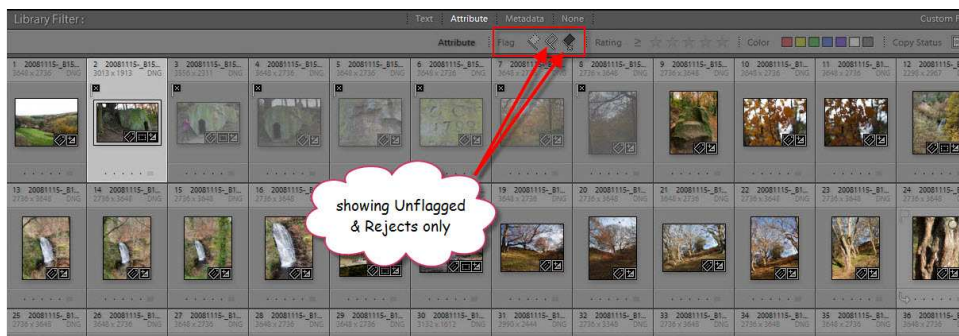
Library Filter :

Text Attribute Metadata None

Custom F

Attribute Flag Rating ≥ Color Copy Status

1 20081115-_B15 3648 x 2736 DNG
2 20081115-_B15 3013 x 1913 DNG
3 20081115-_B15 3556 x 2311 DNG
4 20081115-_B15 3648 x 2736 DNG
5 20081115-_B15 3648 x 2736 DNG
6 20081115-_B15 3648 x 2736 DNG
7 20081115-_B15 3648 x 2736
8 20081115-_B15 2736 x 3648 DNG
9 20081115-_B15 2736 x 3648 DNG
10 20081115-_B1 3648 x 2736 DNG
11 20081115-_B1 3648 x 2736 DNG
12 20081115-_B1 2736 x 2967

13 20081115-_B1 2736 x 3648 DNG
14 20081115-_B1 2736 x 3648 DNG
15 20081115-_B1 2736 x 3648 DNG
16 20081115-_B1 2736 x 3648 DNG
19 20081115-_B1 3648 x 2736 DNG
20 20081115-_B1 3648 x 2736 DNG
21 20081115-_B1 3648 x 2736 DNG
22 20081115-_B1 2736 x 3648 DNG
23 20081115-_B1 2736 x 3648 DNG
24 20081115-_B1 2736 x 3648

showing Unflagged & Rejects only

25 20081115-_B1 2736 x 3648 DNG
26 20081115-_B1 3648 x 2736 DNG
27 20081115-_B1 3648 x 2736 DNG
28 20081115-_B1 3648 x 2736 DNG
29 20081115-_B1 3648 x 2736 DNG
30 20081115-_B1 3132 x 1613 DNG
31 20081115-_B1 3990 x 2444 DNG
32 20081115-_B1 2736 x 3348 DNG
33 20081115-_B1 2736 x 3648 DNG
34 20081115-_B1 2736 x 3648 DNG
35 20081115-_B1 2736 x 3648 DNG
36 20081115-_B1 2736 x 3648